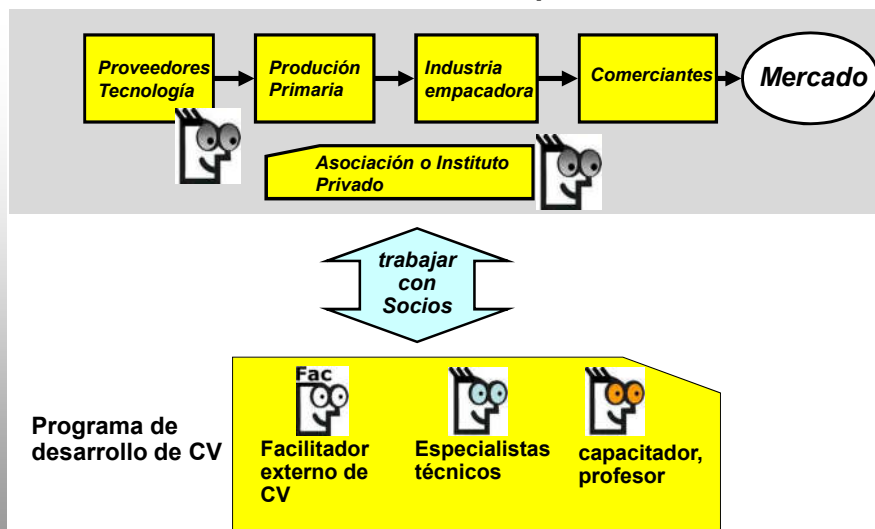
Proveedores Tecnología

Produción Primaria

Industria empacadora

Comerciantes

Mercado

Asociación o Instituto Privado

trabajar con Socios

Programa de desarrollo de CV

Fac

Facilitador externo de CV

Especialistas técnicos

capacitador, profesor